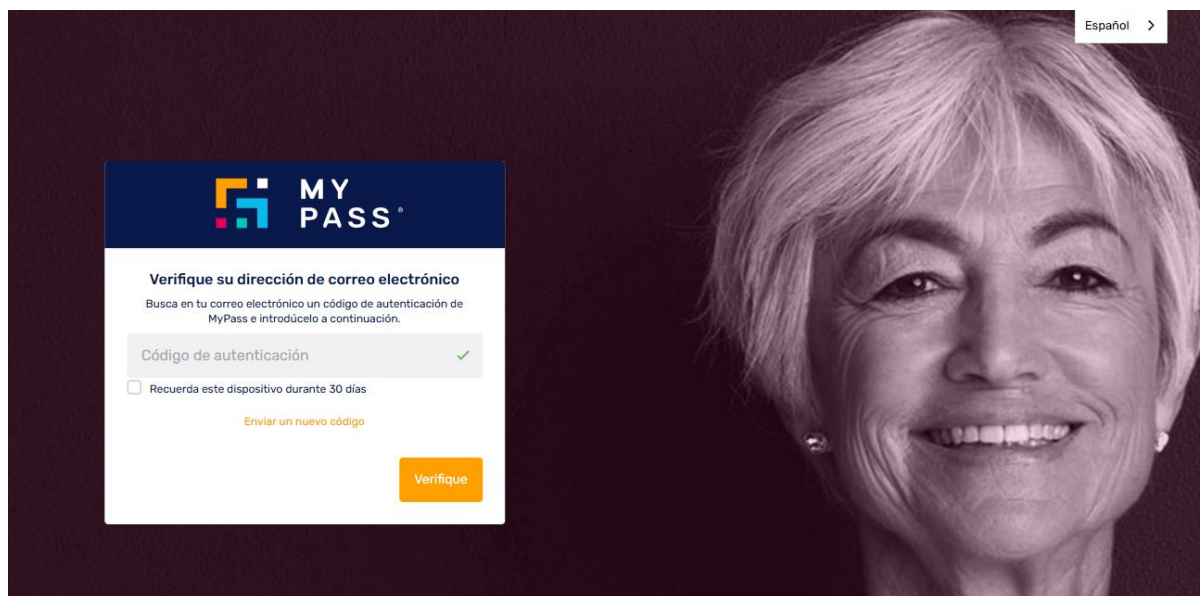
Español >

MY PASS®

Verifique su dirección de correo electrónico

Busca en tu correo electrónico un código de autenticación de MyPass e introdúcelo a continuación.

Código de autenticación

Recuerda este dispositivo durante 30 días

Enviar un nuevo código

Verifique